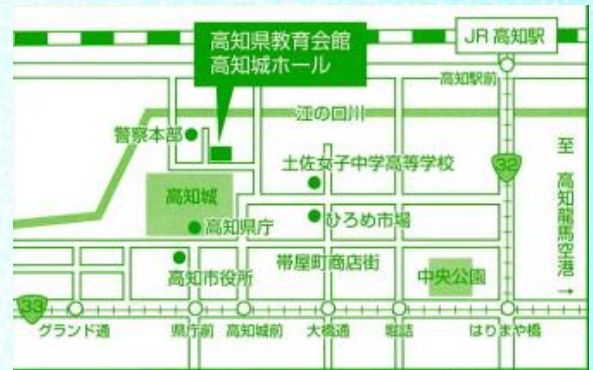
高知県教育会館
高知城ホール

JR 高知駅

高知駅前

江の口川

警察本部

土佐女子中学高等学校

32

至
高知龍馬空港
→

高知城

高知県庁

ひろめ市場

帯屋町商店街

高知市役所

中央公園

33

グランド通

県庁前

高知城前

大橋通

堀詰

はりまや橋